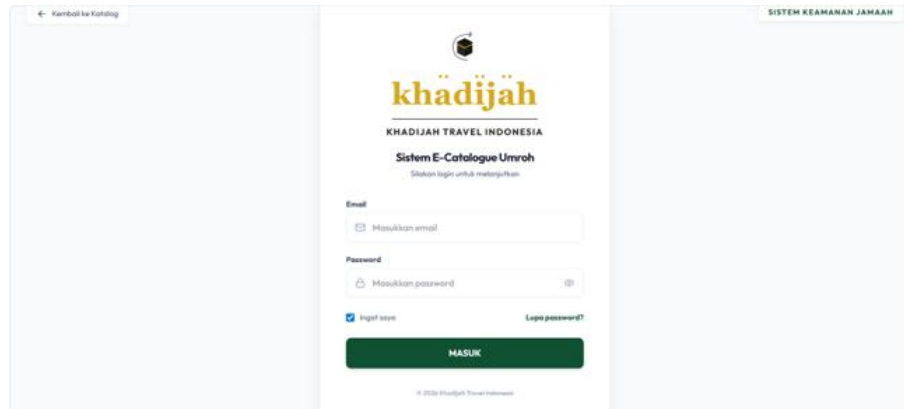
← Kembali ke Katalog

SISTEM KEAMANAN JAMAAH

khadïjäh

KHADIJAH TRAVEL INDONESIA

Sistem E-Catalogue Umroh

Silakan login untuk melanjutkan

Email

Masukkan email

Password

Masukkan password

Ingat saya

Lupa password?

MASUK

© 2026 Khadijah Travel Indonesia